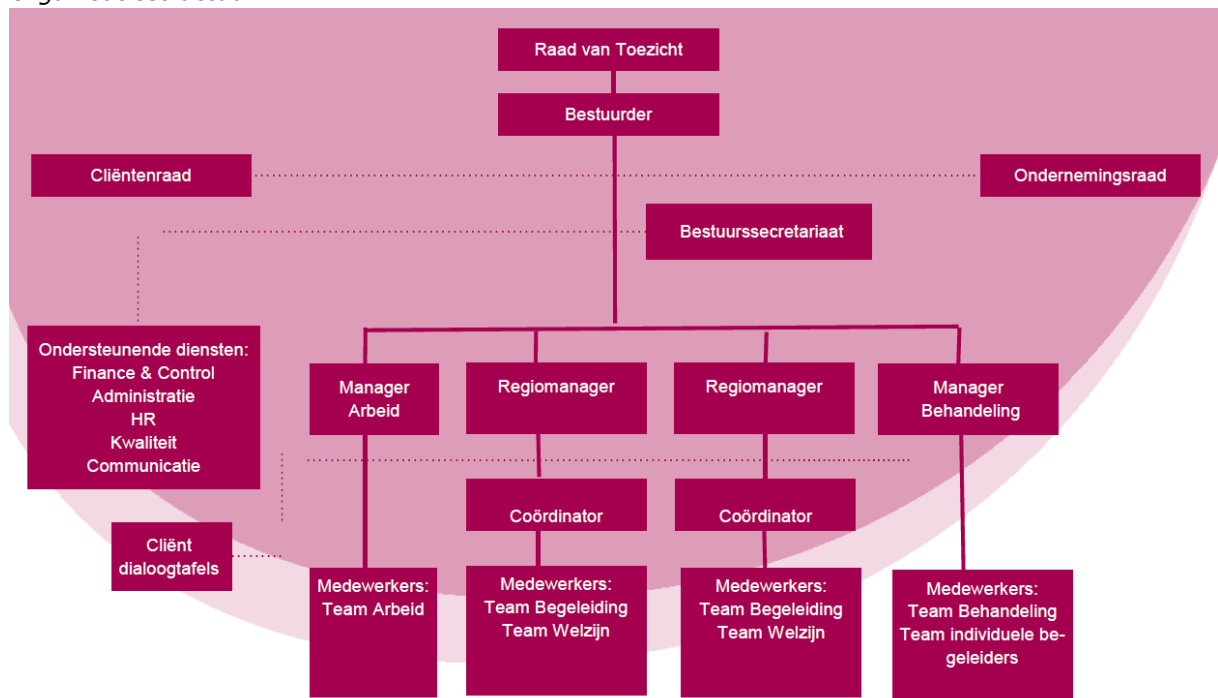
Raad van Toezicht

Bestuurder

Cliëntenraad

Ondernemingsraad

Bestuurssecretariaat

Ondersteunende diensten:
Finance & Control
Administratie
HR
Kwaliteit
Communicatie

Manager Arbeid

Regiomanager

Regiomanager

Manager Behandeling

Coördinator

Coördinator

Cliënt dialoogtafels

Medewerkers: Team Arbeid

Medewerkers: Team Begeleiding Team Welzijn

Medewerkers: Team Begeleiding Team Welzijn

Medewerkers: Team Behandeling Team individuele begeleiders